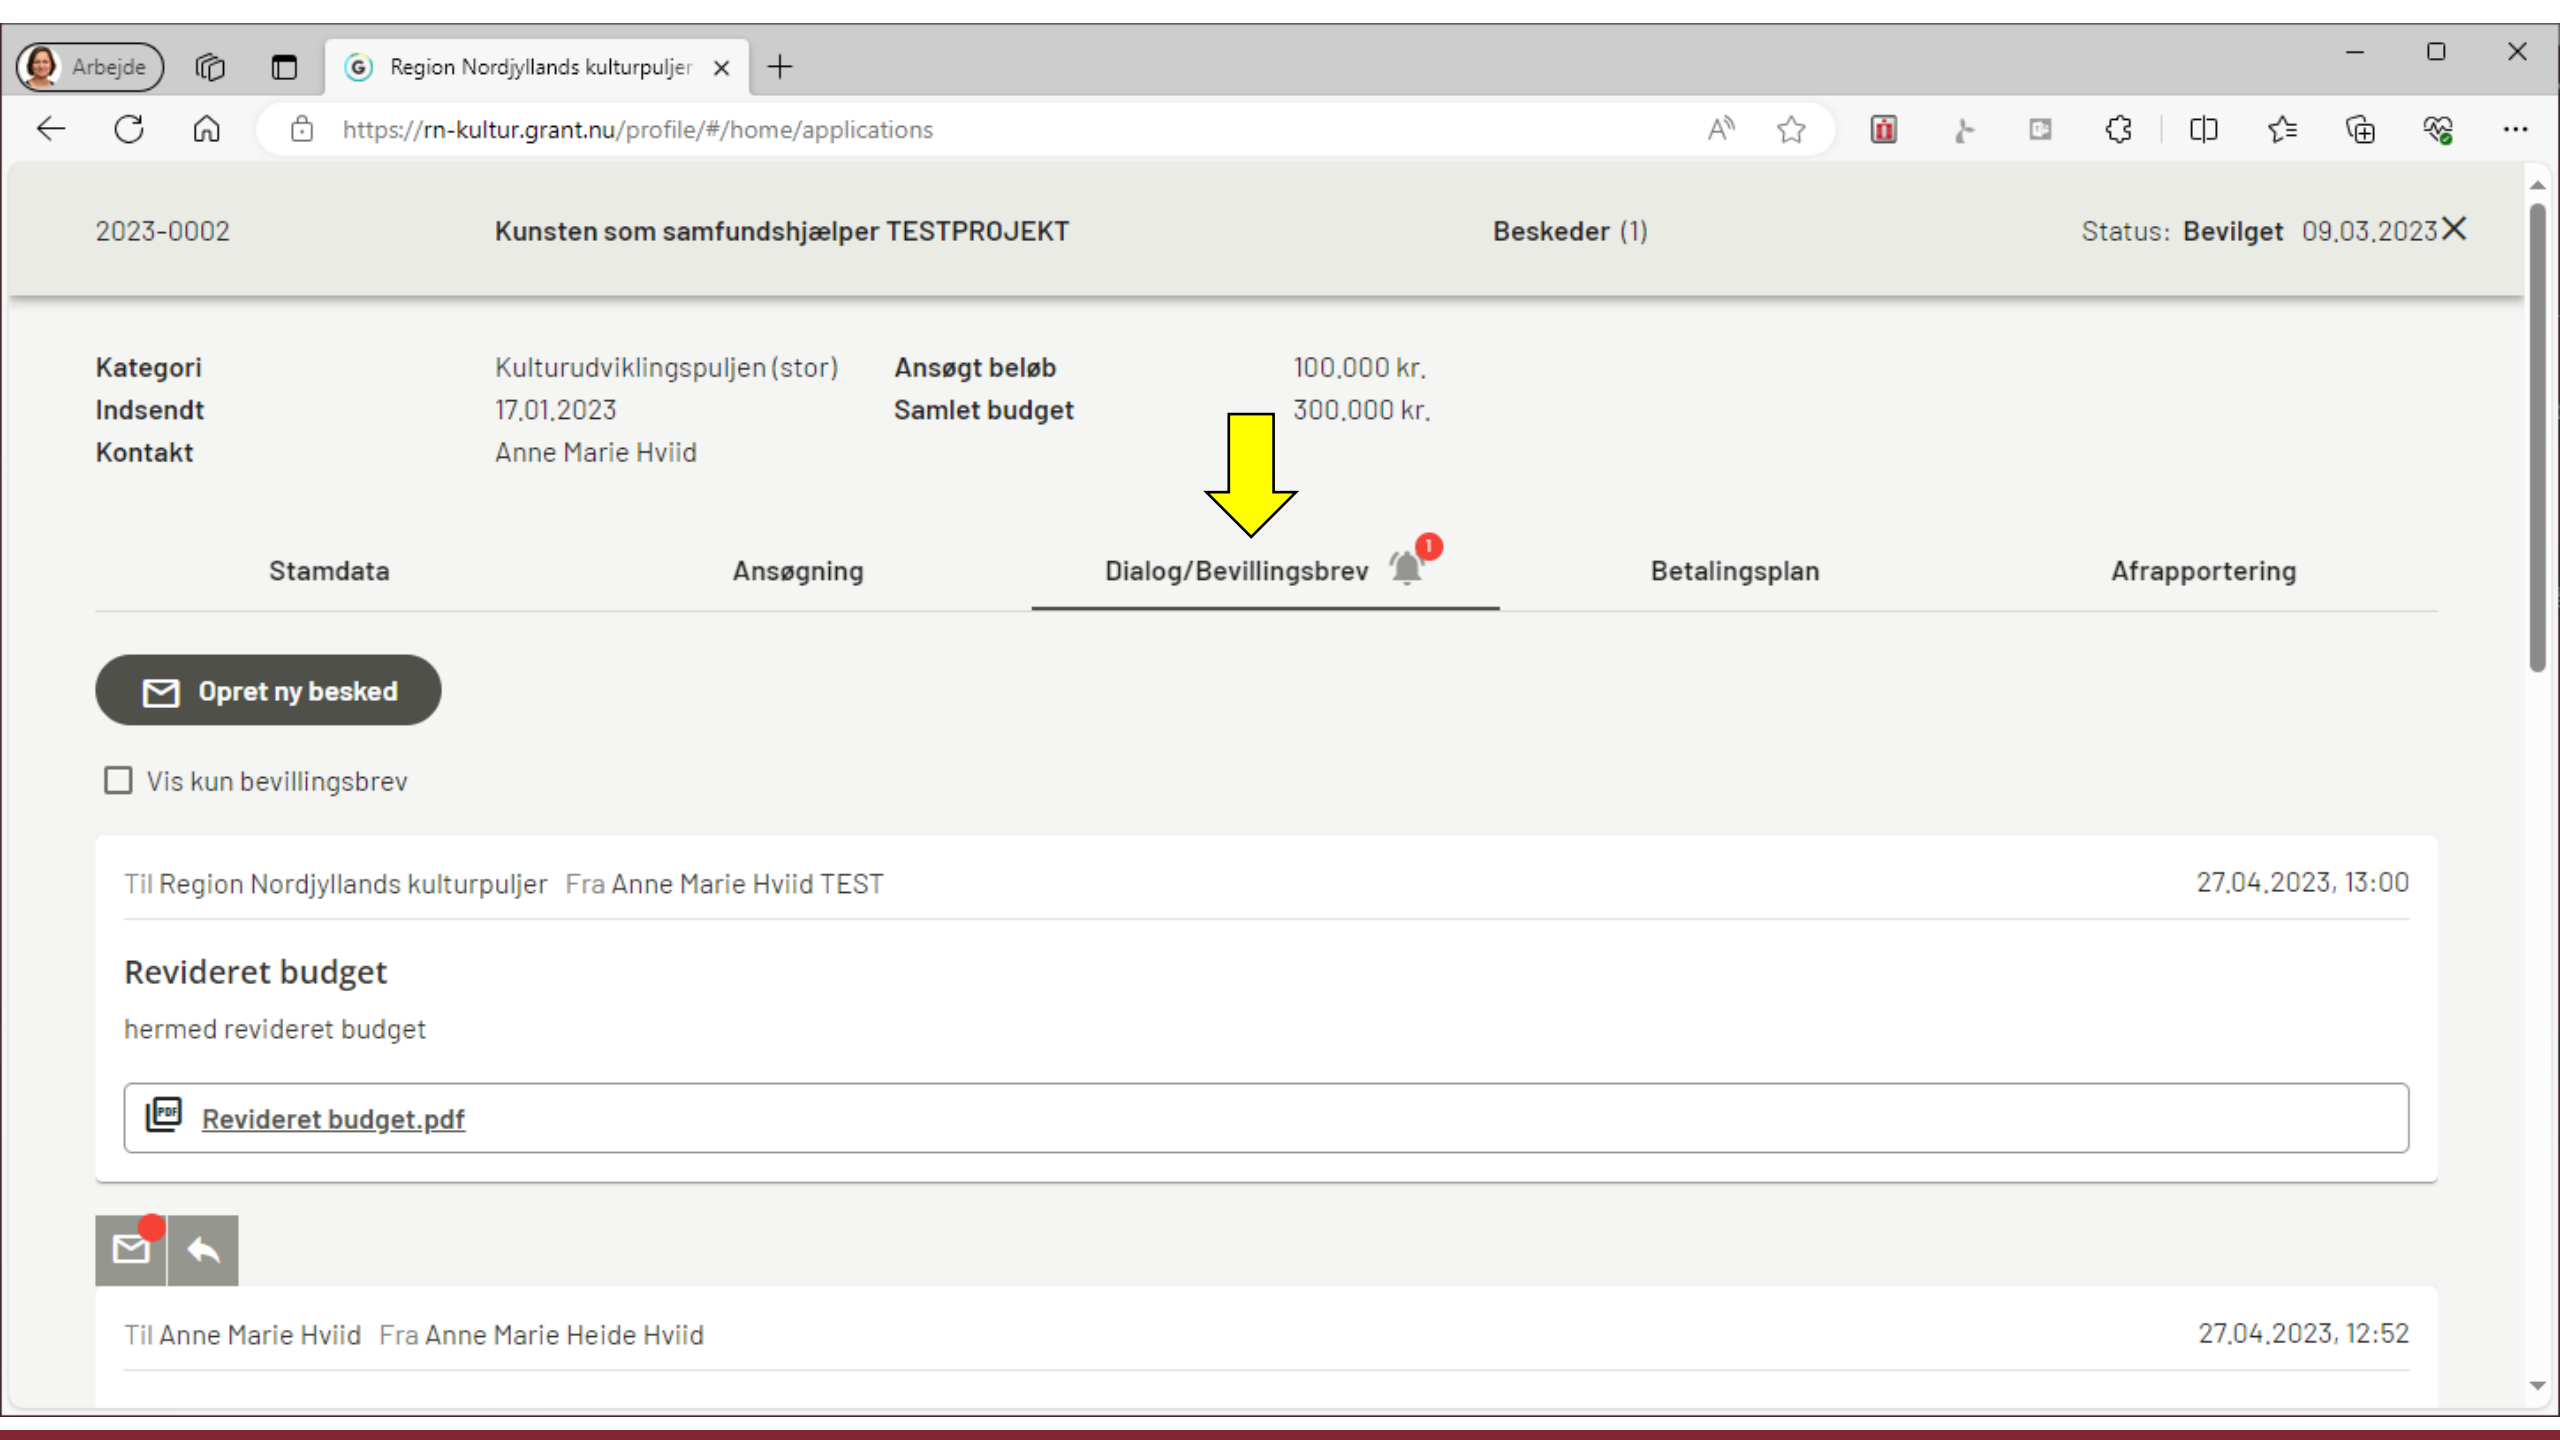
Arbejde

Region Nordjyllands kulturpuljer

https://rn-kultur.grant.nu/profile/#/home/applications

2023-0002 Kunsten som samfundshjælper TESTPROJEKT Beskeder (1) Status: Bevilget 09.03.2023

| Kategori | Kulturudviklingspuljen (stor) | Ansøgt beløb | 100.000 kr. |
|---|---|---|---|
| Indsendt | 17.01.2023 | Samlet budget | 300.000 kr. |
| Kontakt | Anne Marie Hviid | | |

Stamdata Ansøgning Dialog/Bevillingsbrev 1 Betalingsplan Afrapportering

Opret ny besked

Vis kun bevillingsbrev

Til Region Nordjyllands kulturpuljer Fra Anne Marie Hviid TEST 27.04.2023, 13:00

Revideret budget

hermed revideret budget

Revideret budget.pdf

Til Anne Marie Hviid Fra Anne Marie Heide Hviid 27.04.2023, 12:52